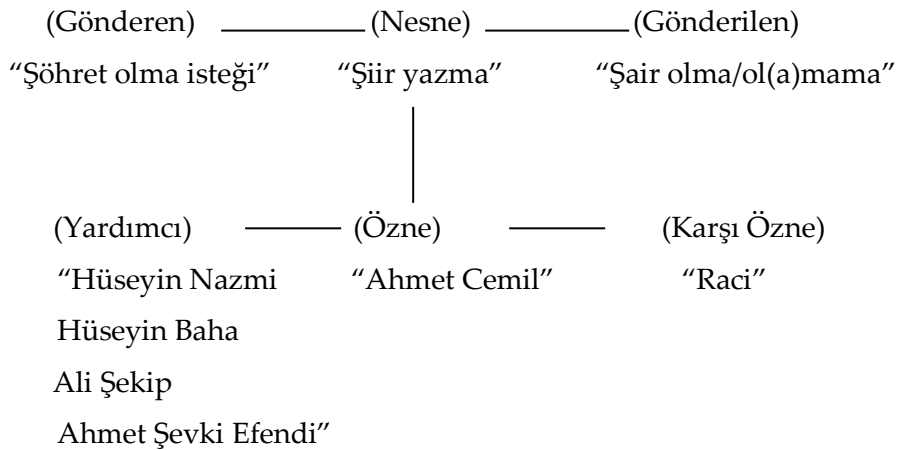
(Gönderen) (Nesne) (Gönderilen)

“Şöhret olma isteği” “Şiir yazma” “Şair olma/ol(a)mama”

(Yardımcı) (Özne) (Karşı Özne)

“Hüseyin Nazmi “Ahmet Cemil” “Raci”

Hüseyin Baha

Ali Şekip

Ahmet Şevki Efendi”